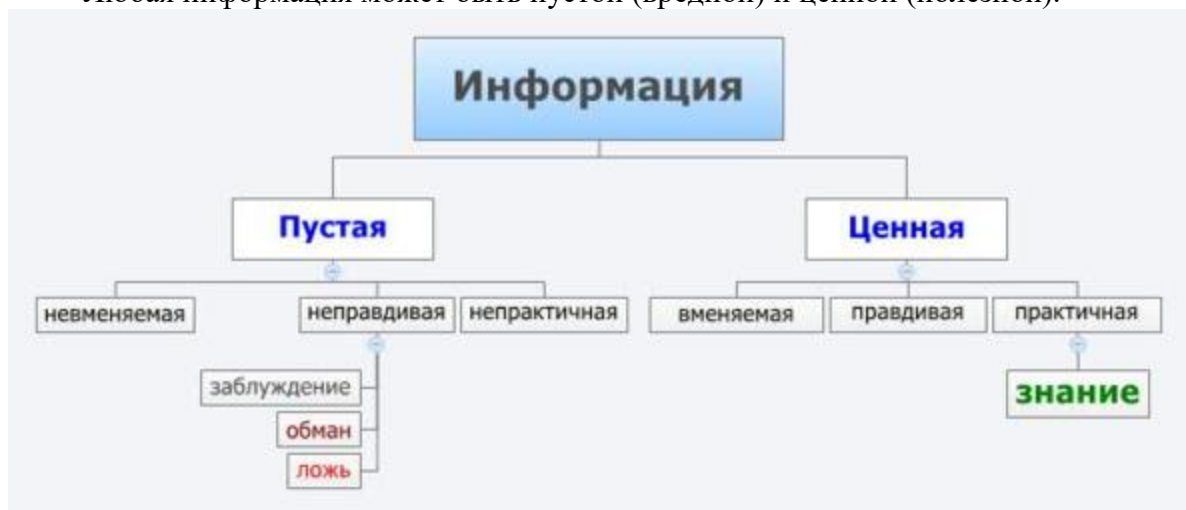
Любая информация может быть пустой (вредной) и ценной (полезной).

Информация

Пустая

Ценная

невменяемая

неправдивая

непрактичная

вменяемая

правдивая

практичная

заблуждение

обман

ложь

знание